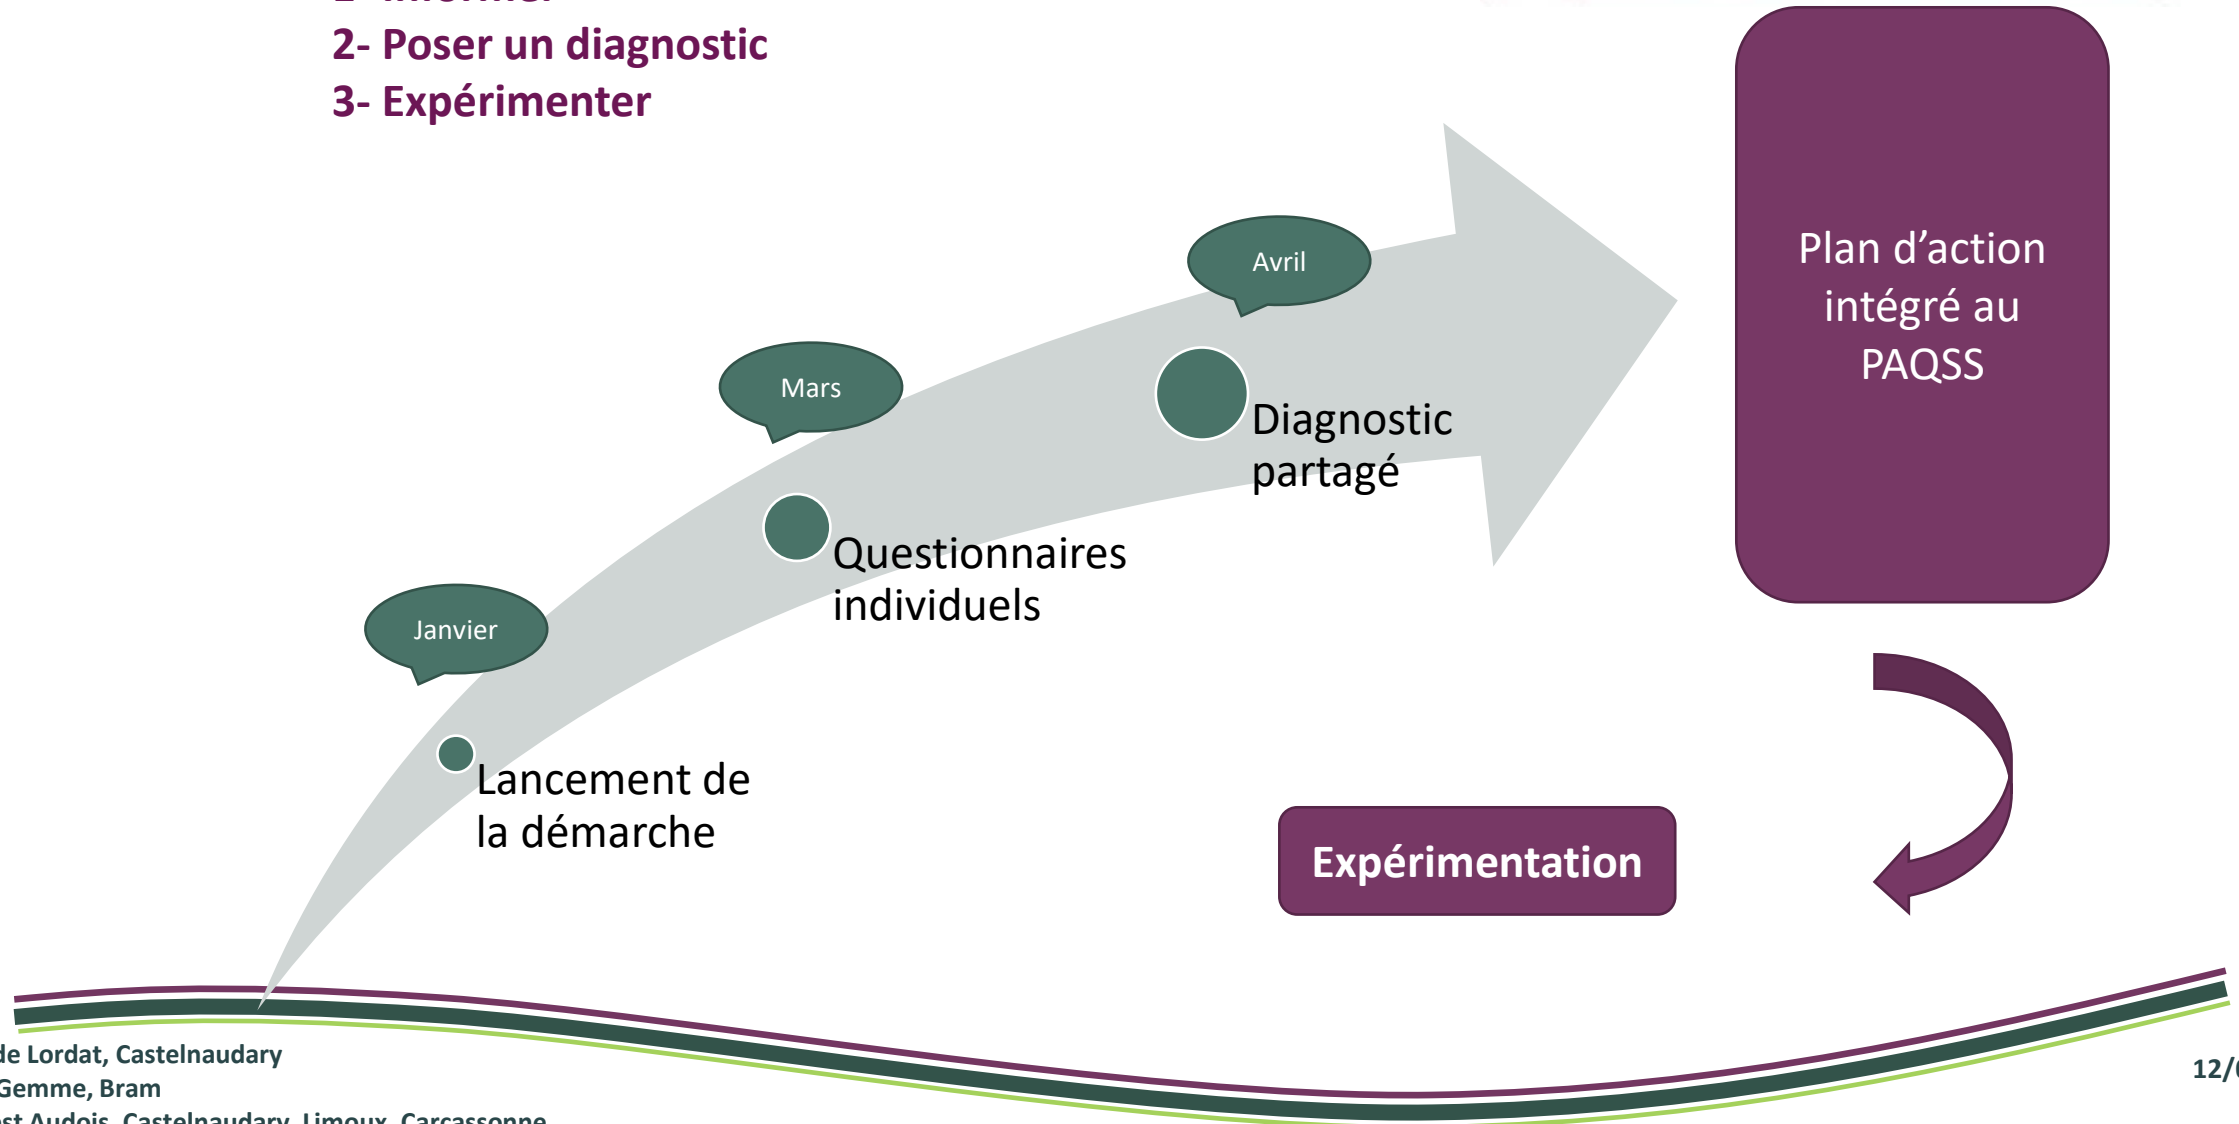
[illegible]
2- Poser un diagnostic
3- Expérimenter

Plan d'action intégré au PAQSS

Avril

Mars

Diagnostic partagé

Questionnaires individuels

Janvier

Lancement de la démarche

Expérimentation

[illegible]de Lordat, Castelnaudary
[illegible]Gemme, Bram
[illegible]st Audois, Castelnaudary, Limoux, Carcassonne

12/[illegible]